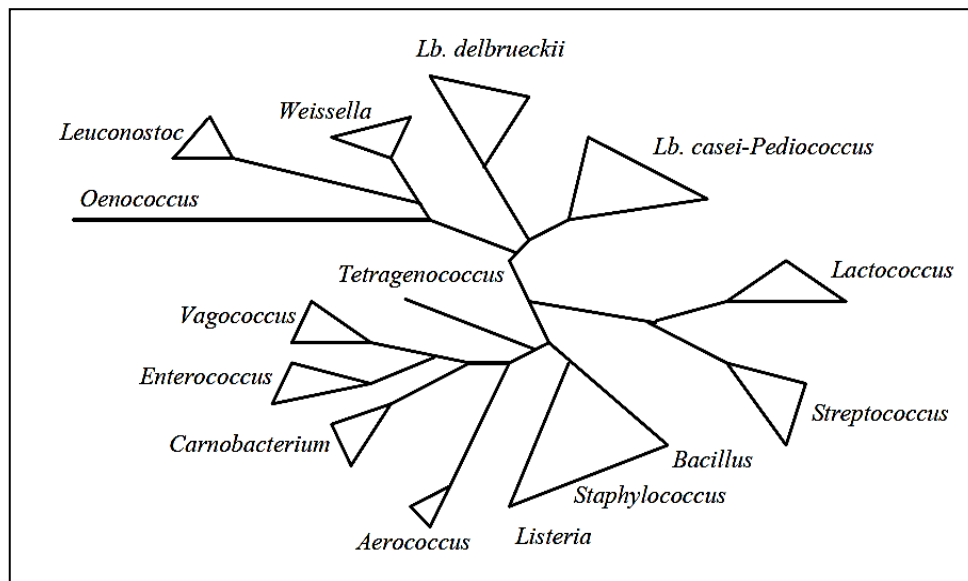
Lb. delbrueckii

Weissella

Leuconostoc

Lb. casei-Pediococcus

Oenococcus

Tetragenococcus

Lactococcus

Vagococcus

Enterococcus

Carnobacterium

Streptococcus

Bacillus

Staphylococcus

Aerococcus

Listeria